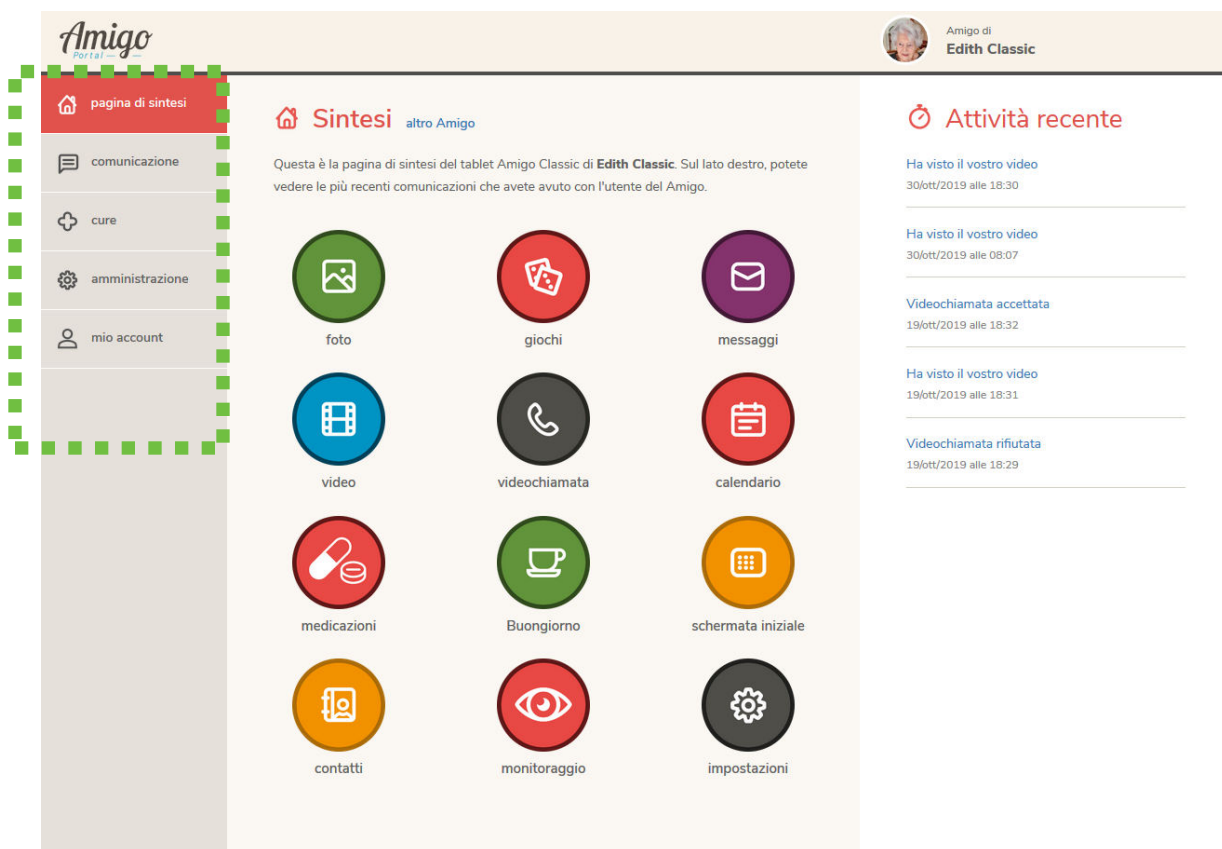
Amigo
Portal

Amigo di
Edith Classic

pagina di sintesi
comunicazione
cure
amministrazione
mio account

Sintesi altro Amigo

Questa è la pagina di sintesi del tablet Amigo Classic di **Edith Classic**. Sul lato destro, potete vedere le più recenti comunicazioni che avete avuto con l'utente del Amigo.

foto
giochi
messaggi
video
videochiamata
calendario
medicazioni
Buongiorno
schermata iniziale
contatti
monitoraggio
impostazioni

Attività recente

Ha visto il vostro video
30/ott/2019 alle 18:30

Ha visto il vostro video
30/ott/2019 alle 08:07

Videochiamata accettata
19/ott/2019 alle 18:32

Ha visto il vostro video
19/ott/2019 alle 18:31

Videochiamata rifiutata
19/ott/2019 alle 18:29